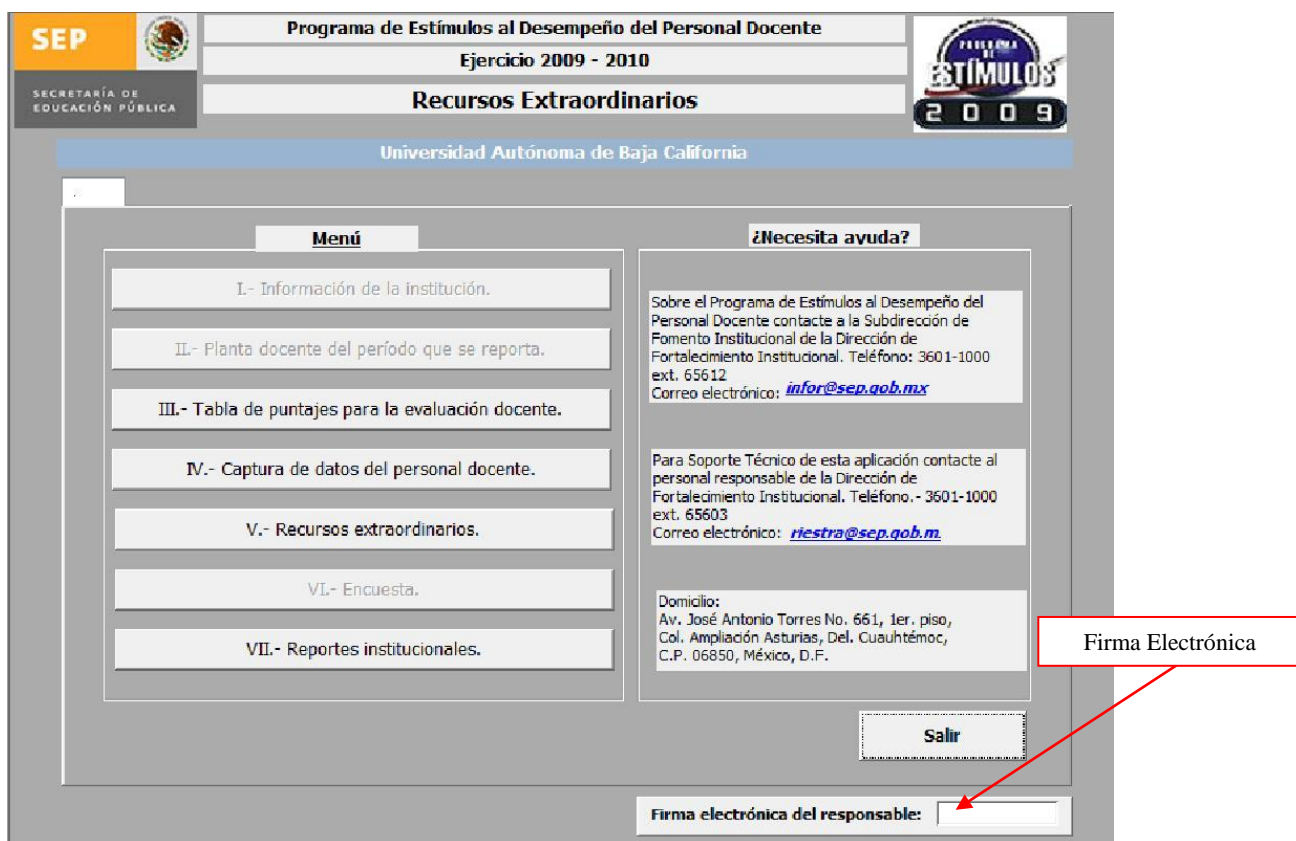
SEP

SECRETARÍA DE EDUCACIÓN PÚBLICA

Programa de Estímulos al Desempeño del Personal Docente

Ejercicio 2009 - 2010

Recursos Extraordinarios

PROGRAMA DE ESTÍMULOS 2009

Universidad Autónoma de Baja California

Menú

I.- Información de la institución.

II.- Planta docente del período que se reporta.

III.- Tabla de puntajes para la evaluación docente.

IV.- Captura de datos del personal docente.

V.- Recursos extraordinarios.

VI.- Encuesta.

VII.- Reportes institucionales.

¿Necesita ayuda?

Sobre el Programa de Estímulos al Desempeño del Personal Docente contacte a la Subdirección de Fomento Institucional de la Dirección de Fortalecimiento Institucional. Teléfono: 3601-1000 ext. 65612
Correo electrónico: infor@sep.gob.mx

Para Soporte Técnico de esta aplicación contacte al personal responsable de la Dirección de Fortalecimiento Institucional. Teléfono.- 3601-1000 ext. 65603
Correo electrónico: riestra@sep.gob.m.

Domicilio:
Av. José Antonio Torres No. 661, 1er. piso,
Col. Ampliación Asturias, Del. Cuauhtémoc,
C.P. 06850, México, D.F.

Firma Electrónica

Salir

Firma electrónica del responsable: